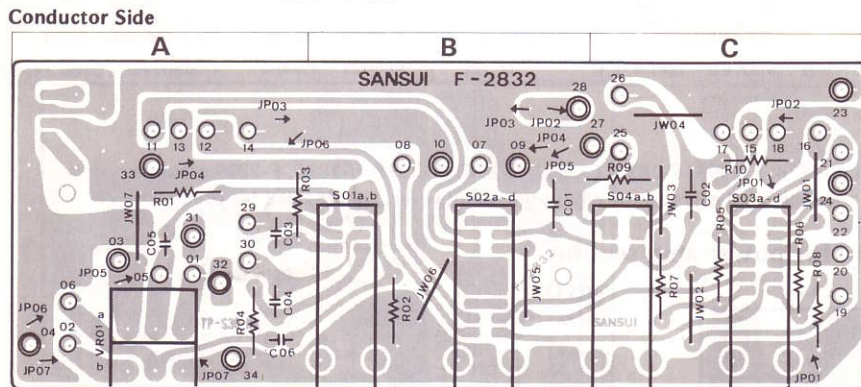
Conductor Side

A

B

C

SANSUI F-2832

JP03
JP06
11 13 12 14
33 JP04
R01
R03
JW07
29
31
03
C05
C03
30
JP05 05
01
32
06
C04
JP06
04
02
a
VR01
b
R04
TP-S3
C06
JP07
JP07 34
08 10 07
S01a,b
R02
JW06
S02a-d
JW05
28
JP03 JP02 27
JP04
09
JP05
25
R09
C01
26
JW04
S04a,b
JW03
C02
R07
JW02
SANSUI
R05
JP02
17 15 18
R10
16
JP01
S03a-d
WO1
R06
R08
23
21
24
22
20
19
JP01